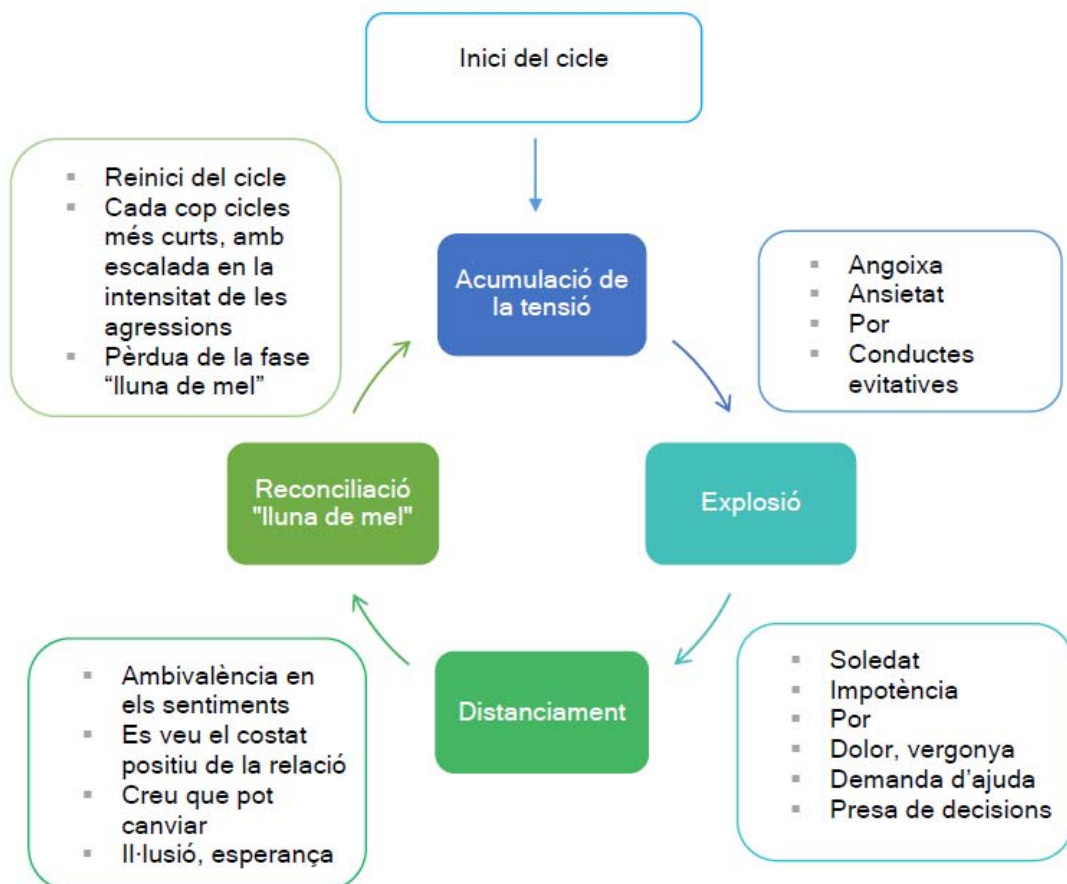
Inici del cicle

Reinici del cicle
Cada cop cicles més curts, amb escalada en la intensitat de les agressions
Pèrdua de la fase “lluna de mel”

Acumulació de la tensió

Angoixa
Ansietat
Por
Conductes evitatives

Reconciliació "lluna de mel"

Explosió

Ambivalència en els sentiments
Es veu el costat positiu de la relació
Creu que pot canviar
Il·lusió, esperança

Distanciament

Soledat
Impotència
Por
Dolor, vergonya
Demanda d’ajuda
Presa de decisions